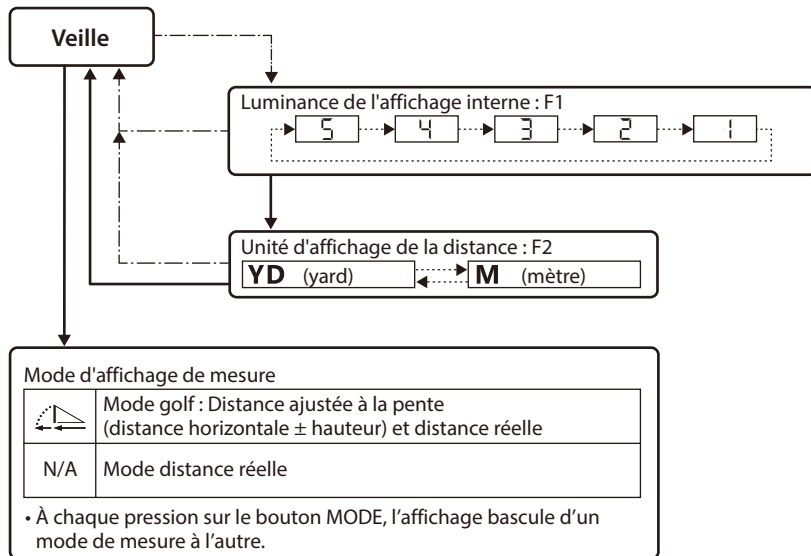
Veille

Luminance de l'affichage interne : F1

5 4 3 2 1

Unité d'affichage de la distance : F2

YD (yard) M (mètre)

Mode d'affichage de mesure

|  | Mode golf : Distance ajustée à la pente (distance horizontale ± hauteur) et distance réelle |
|---|---|
| N/A | Mode distance réelle |

• À chaque pression sur le bouton MODE, l'affichage bascule d'un mode de mesure à l'autre.